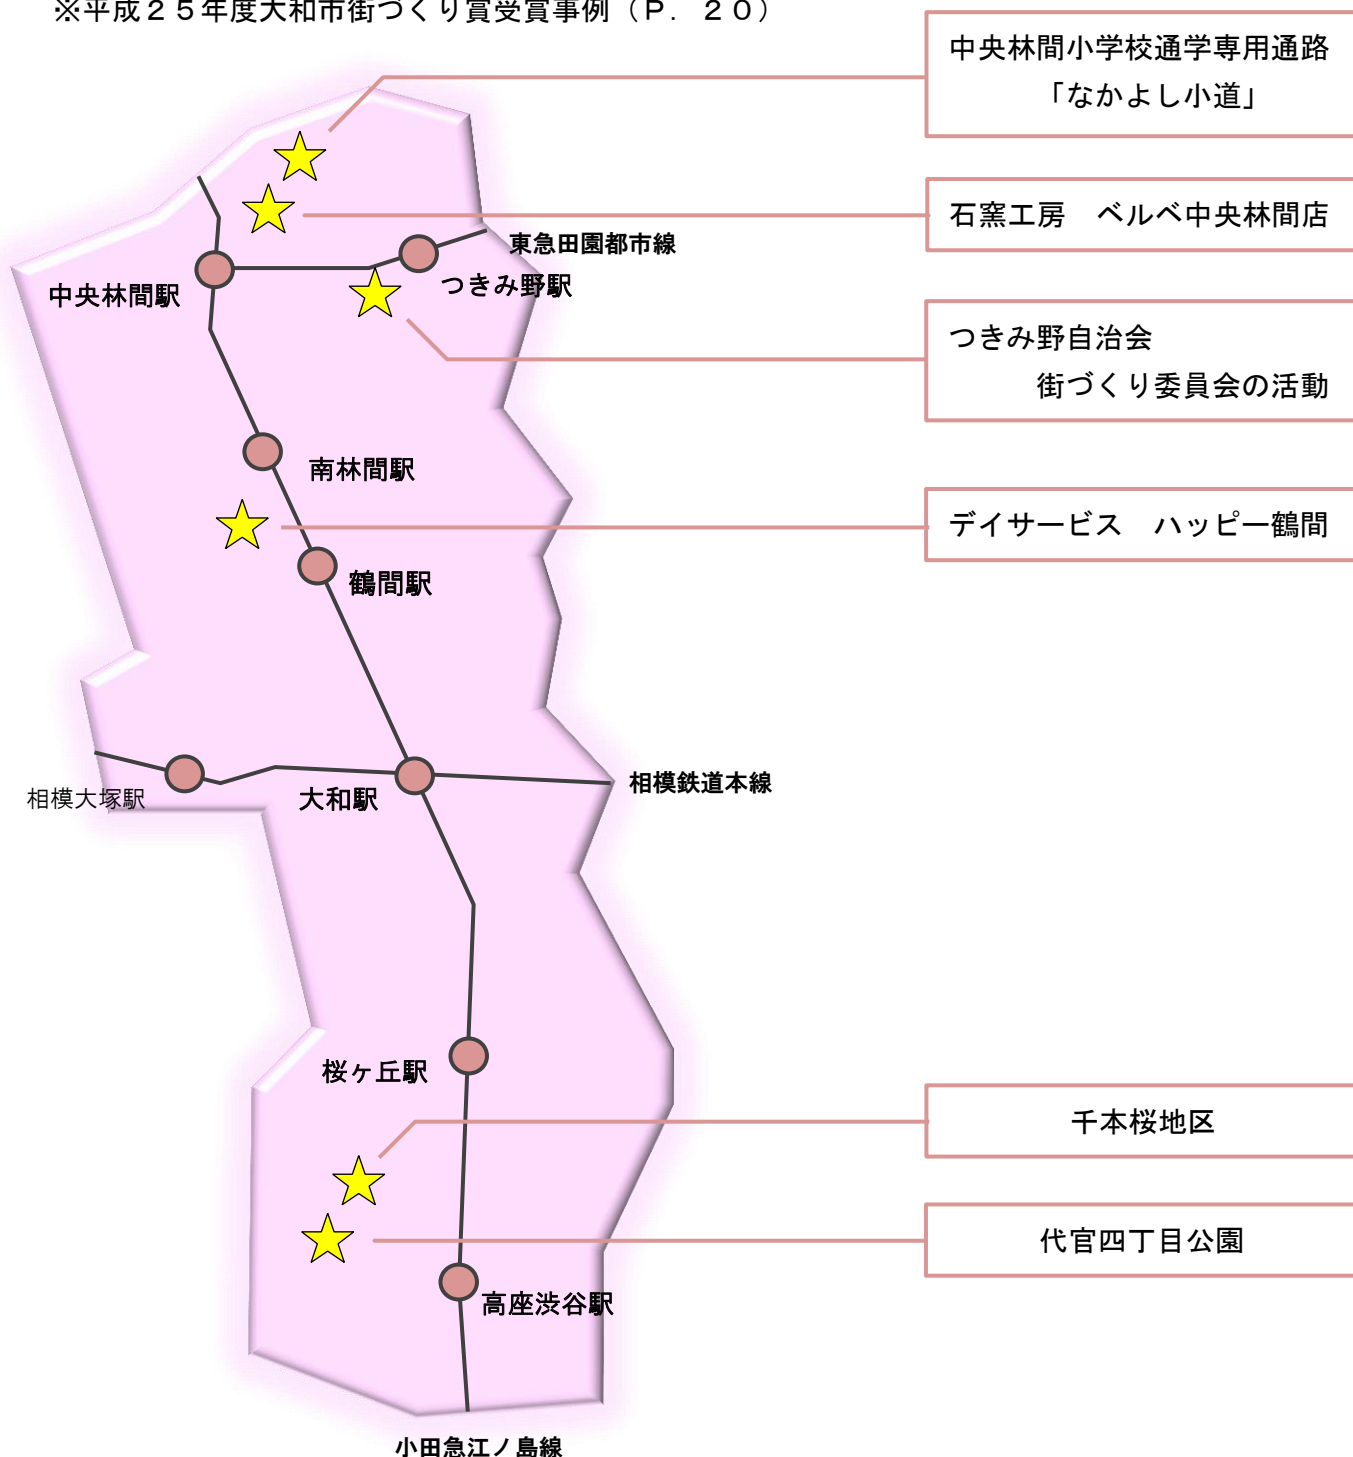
※平成２５年度大和市街づくり賞受賞事例（P．２０）

中央林間小学校通学専用通路「なかよし小道」

石窯工房　ベルベ中央林間店

東急田園都市線

つきみ野駅

中央林間駅

つきみ野自治会 街づくり委員会の活動

南林間駅

デイサービス　ハッピー鶴間

鶴間駅

相模大塚駅

大和駅

相模鉄道本線

桜ヶ丘駅

千本桜地区

代官四丁目公園

高座渋谷駅

小田急江ノ島線